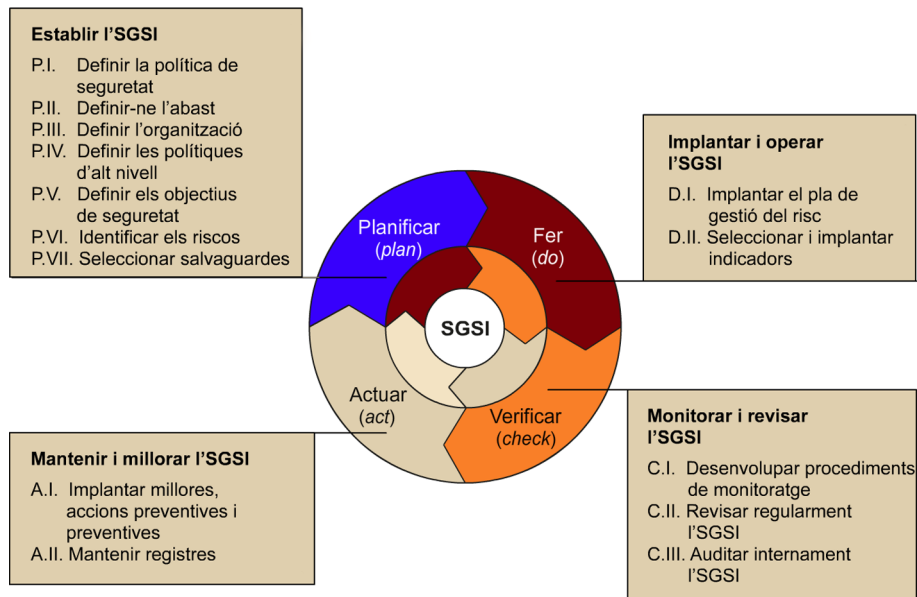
Establir l'SGSI

P.I. Definir la política de seguretat
P.II. Definir-ne l'abast
P.III. Definir l'organització
P.IV. Definir les polítiques d'alt nivell
P.V. Definir els objectius de seguretat
P.VI. Identificar els riscos
P.VII. Seleccionar salvaguardes

Implantar i operar l'SGSI

D.I. Implantar el pla de gestió del risc
D.II. Seleccionar i implantar indicadors

Planificar (*plan*)

Fer (*do*)

SGSI

Actuar (*act*)

Verificar (*check*)

Mantenir i millorar l'SGSI

A.I. Implantar millores, accions preventives i preventives
A.II. Mantenir registres

Monitorar i revisar l'SGSI

C.I. Desenvolupar procediments de monitoratge
C.II. Revisar regularment l'SGSI
C.III. Auditar internament l'SGSI